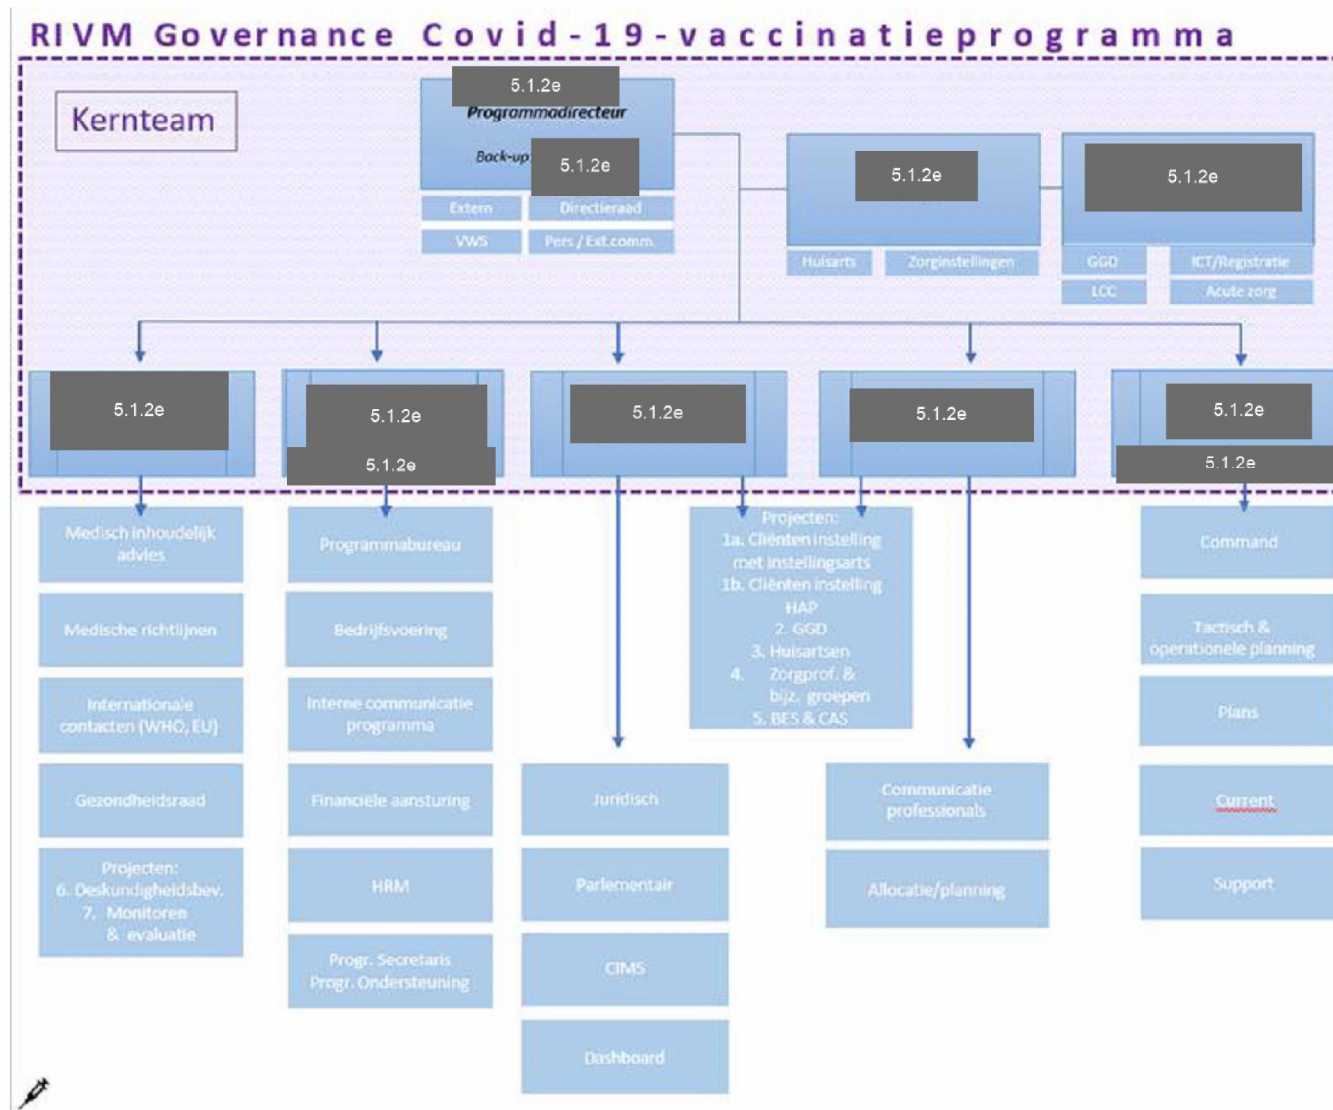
RIVM Governance Covid-19-vaccinatieprogramma

Kernteam

5.1.2e
Programmadirecteur
Back-up: 5.1.2e

Extern
Directieraad
VWS
Pers / Ext.comm.

5.1.2e
Huisarts
Zorginstellingen

5.1.2e
GGD
ICT/Registratie
LCC
Acute zorg

5.1.2e

5.1.2e
5.1.2e

5.1.2e

5.1.2e

5.1.2e
5.1.2e

Medisch inhoudelijk advies
Medische richtlijnen
Internationale contacten (WHO, EU)
Gezondheidsraad
Projecten:
6. Deskundigheidsbev.
7. Monitoren & evaluatie

Programmabureau
Bedrijfsvoering
Interne communicatie programma
Financiële aansturing
HRM
Progr. Secretaris
Progr. Ondersteuning

Juridisch
Parlementair
CIMS
Dashboard

Projecten:
1a. Cliënten instelling met instellingsarts
1b. Cliënten instelling HAP
2. GGD
3. Huisartsen
4. Zorgprof. & bijz. groepen
5. BES & CAS

Communicatie professionals
Allocatie/planning

Command
Tactisch & operationele planning
Plans
Current
Support